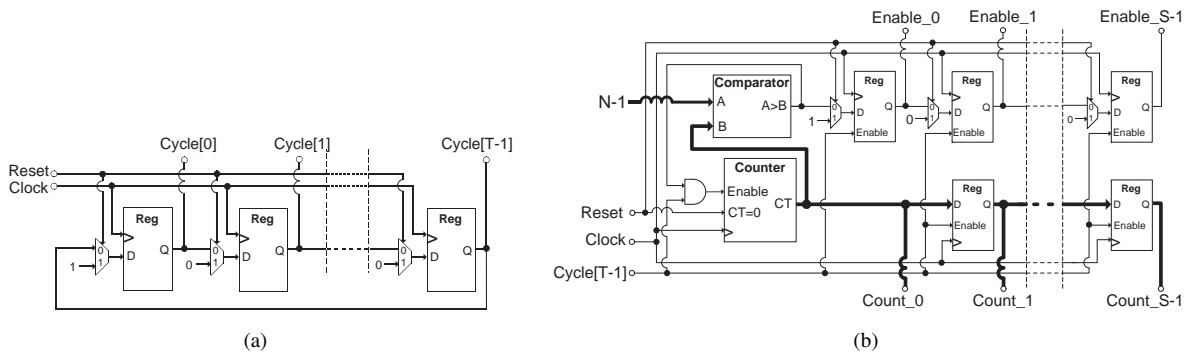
Cycle[0] Cycle[1] Cycle[T-1]
Reset
Clock
Reg
Reg
Reg
0
1
1
D
Q
0
1
0
D
Q
0
1
0
D
Q
(a)

Enable_0 Enable_1 Enable_S-1
Comparator
N-1
A
A>B
B
Reg
0
1
1
D
Q
Enable
Reg
0
1
0
D
Q
Enable
Reg
0
1
0
D
Q
Enable
Counter
Enable
Reset
CT=0
CT
Clock
Reg
D
Q
Enable
Reg
D
Q
Enable
Cycle[T-1]
Count_0 Count_1 Count_S-1
(b)